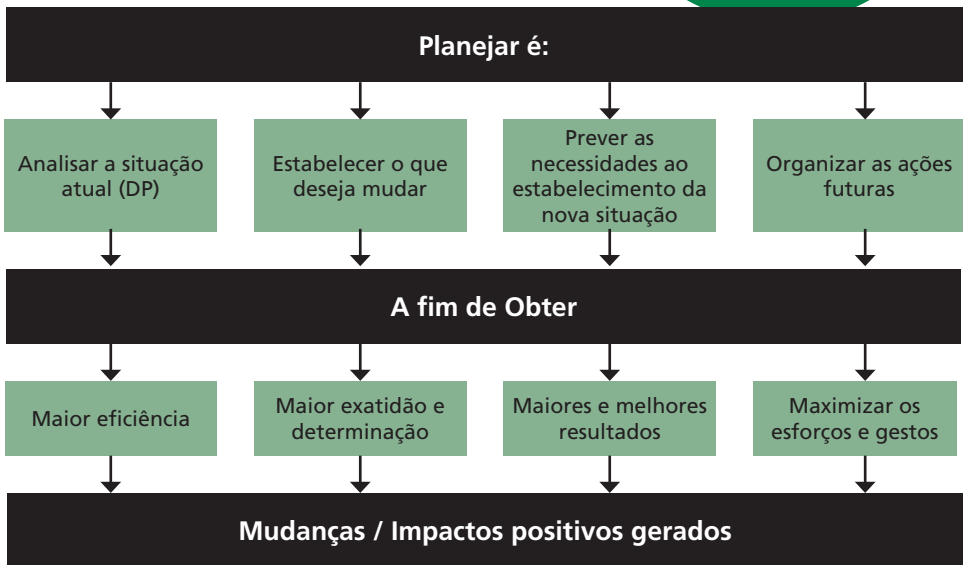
Planejar é:

Analisar a situação atual (DP)

Estabelecer o que deseja mudar

Prever as necessidades ao estabelecimento da nova situação

Organizar as ações futuras

A fim de Obter

Maior eficiência

Maior exatidão e determinação

Maiores e melhores resultados

Maximizar os esforços e gestos

Mudanças / Impactos positivos gerados